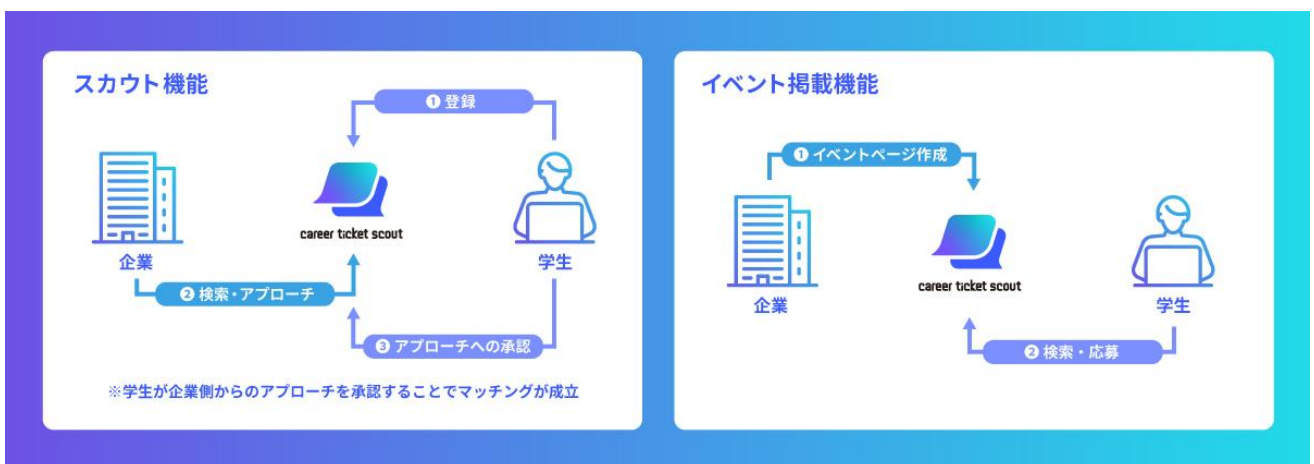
スカウト機能

❶ 登録

career ticket scout

企業

学生

❷ 検索・アプローチ

❸ アプローチへの承認

※学生が企業側からのアプローチを承認することでマッチングが成立

イベント掲載機能

❶ イベントページ作成

企業

career ticket scout

学生

❷ 検索・応募